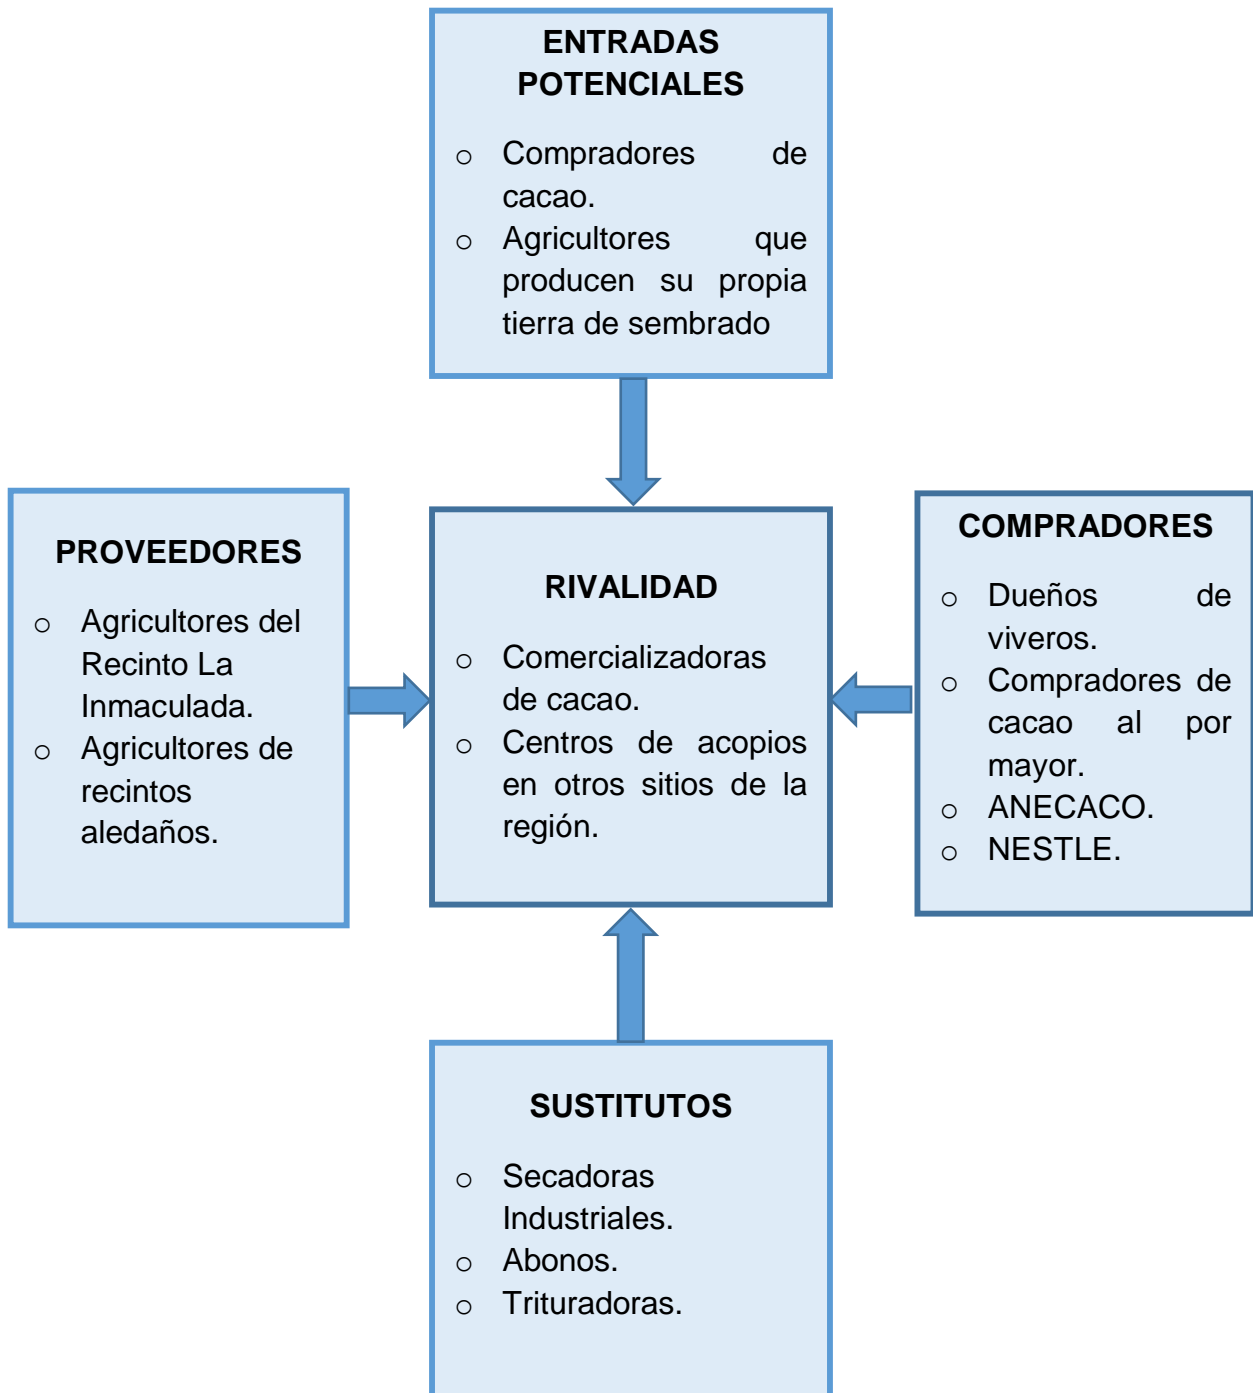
ENTRADAS POTENCIALES

o Compradores de cacao.
o Agricultores que producen su propia tierra de sembrado

PROVEEDORES

o Agricultores del Recinto La Inmaculada.
o Agricultores de recintos aledaños.

RIVALIDAD

o Comercializadoras de cacao.
o Centros de acopios en otros sitios de la región.

COMPRADORES

o Dueños de viveros.
o Compradores de cacao al por mayor.
o ANECACO.
o NESTLE.

SUSTITUTOS

o Secadoras Industriales.
o Abonos.
o Trituradoras.